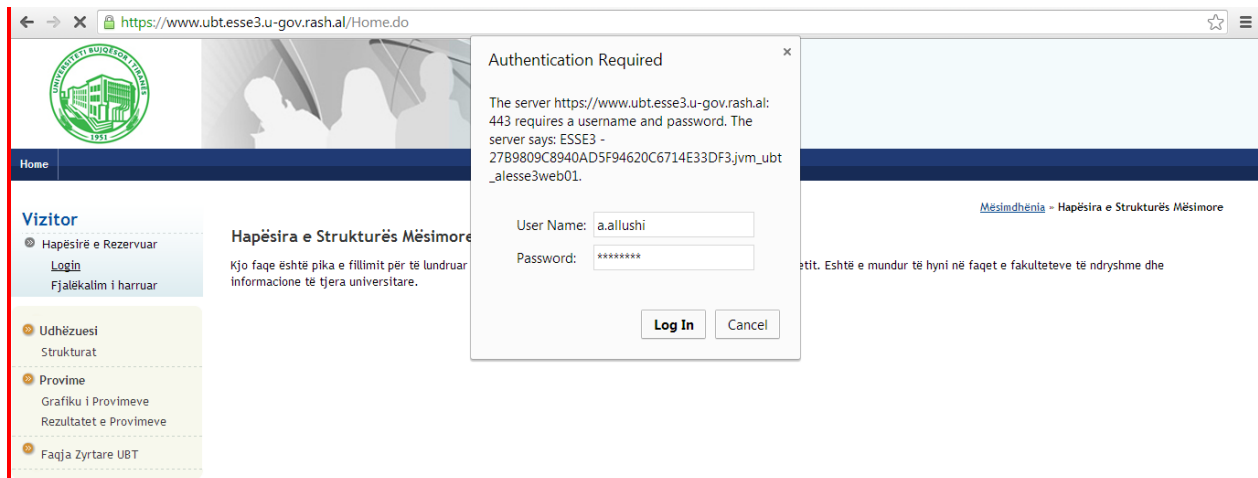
https://www.ubt.esse3.u-gov.rash.al/Home.do

UNIVERSITETI BUJQËSOR I TIRANËS
1951

Home

Vizitor
Hapësirë e Rezervuar
Login
Fjalëkalim i harruar

Udhëzuesi
Strukturat

Provime
Grafiku i Provimeve
Rezultatet e Provimeve

Faqja Zyrtare UBT

Mësimdhënia » Hapësira e Strukturës Mësimore

Hapësira e Strukturës Mësimore

Kjo faqe është pika e fillimit për të lundruar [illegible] etit. Është e mundur të hyni në faqet e fakulteteve të ndryshme dhe informacione të tjera universitare.

Authentication Required
×
The server https://www.ubt.esse3.u-gov.rash.al:443 requires a username and password. The server says: ESSE3 - 27B9809C8940AD5F94620C6714E33DF3.jvm_ubt_alesse3web01.

User Name: a.allushi
Password: ********

Log In
Cancel